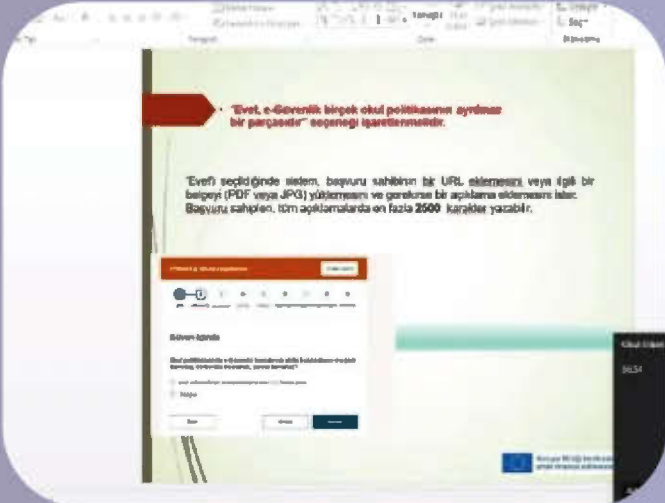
"Evet, e-Güvenlik birçok okul politikasının ayrılmaz bir parçasıdır" seçeneği işaretlenmelidir.

'Evet'i seçildiğinde sistem, başvuru sahibinin bir URL eklemesini veya ilgili bir belgeyi (PDF veya JPG) yüklemesini ve gerekirse bir açıklama eklemesini ister. Başvuru sahipleri, tüm açıklamalarda en fazla 2500 karakter yazabilir.

Güven İçinde

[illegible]

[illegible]

Hayır

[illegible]

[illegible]

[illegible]